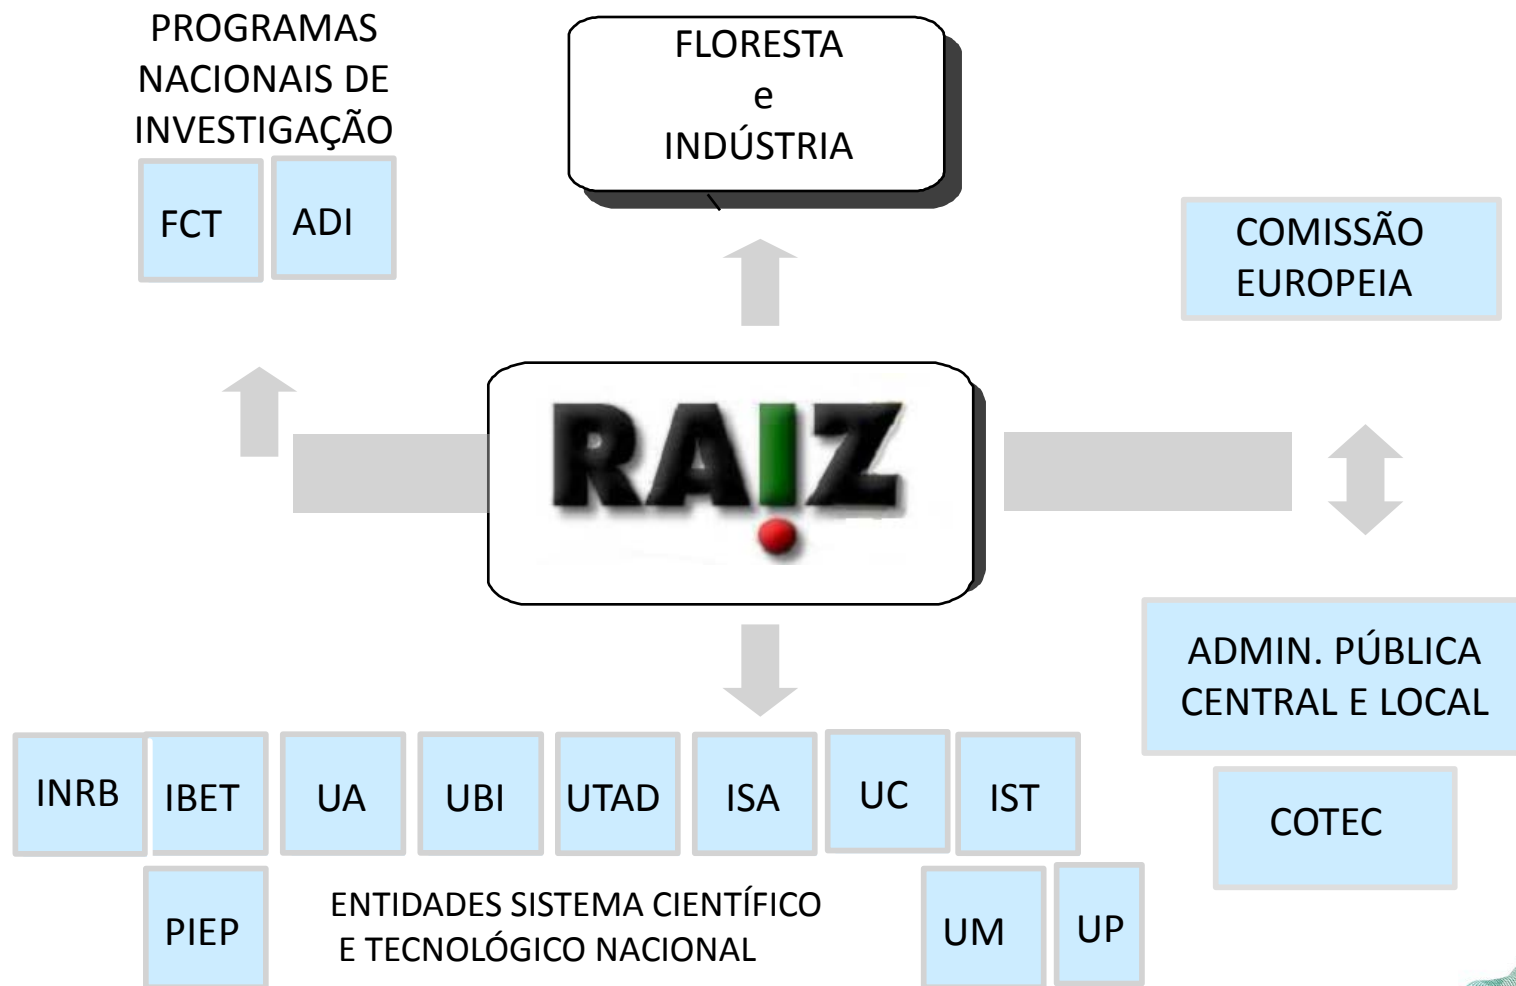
PROGRAMAS NACIONAIS DE INVESTIGAÇÃO

FCT

ADI

FLORESTA
e
INDÚSTRIA

COMISSÃO EUROPEIA

RAIZ

ADMIN. PÚBLICA CENTRAL E LOCAL

COTEC

INRB

IBET

UA

UBI

UTAD

ISA

UC

IST

PIEP

ENTIDADES SISTEMA CIENTÍFICO E TECNOLÓGICO NACIONAL

UM

UP